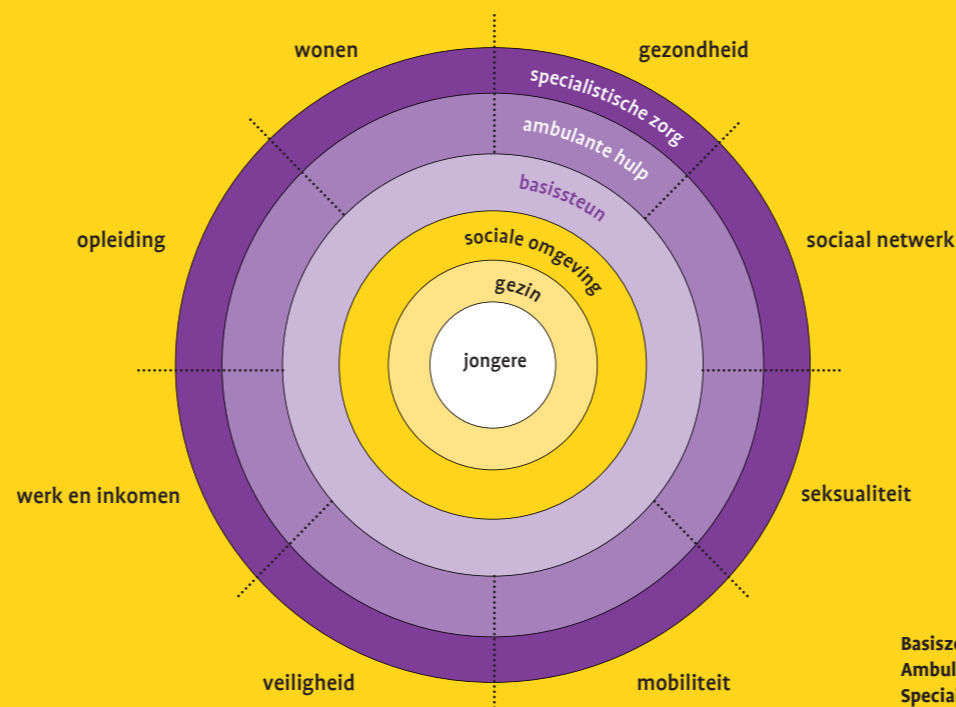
wonen

gezondheid

specialistische zorg

ambulante hulp

basissteun

sociale omgeving

gezin

jongere

opleiding

sociaal netwerk

werk en inkomen

seksualiteit

veiligheid

mobiliteit

Basisz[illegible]
Ambul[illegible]
Specia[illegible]